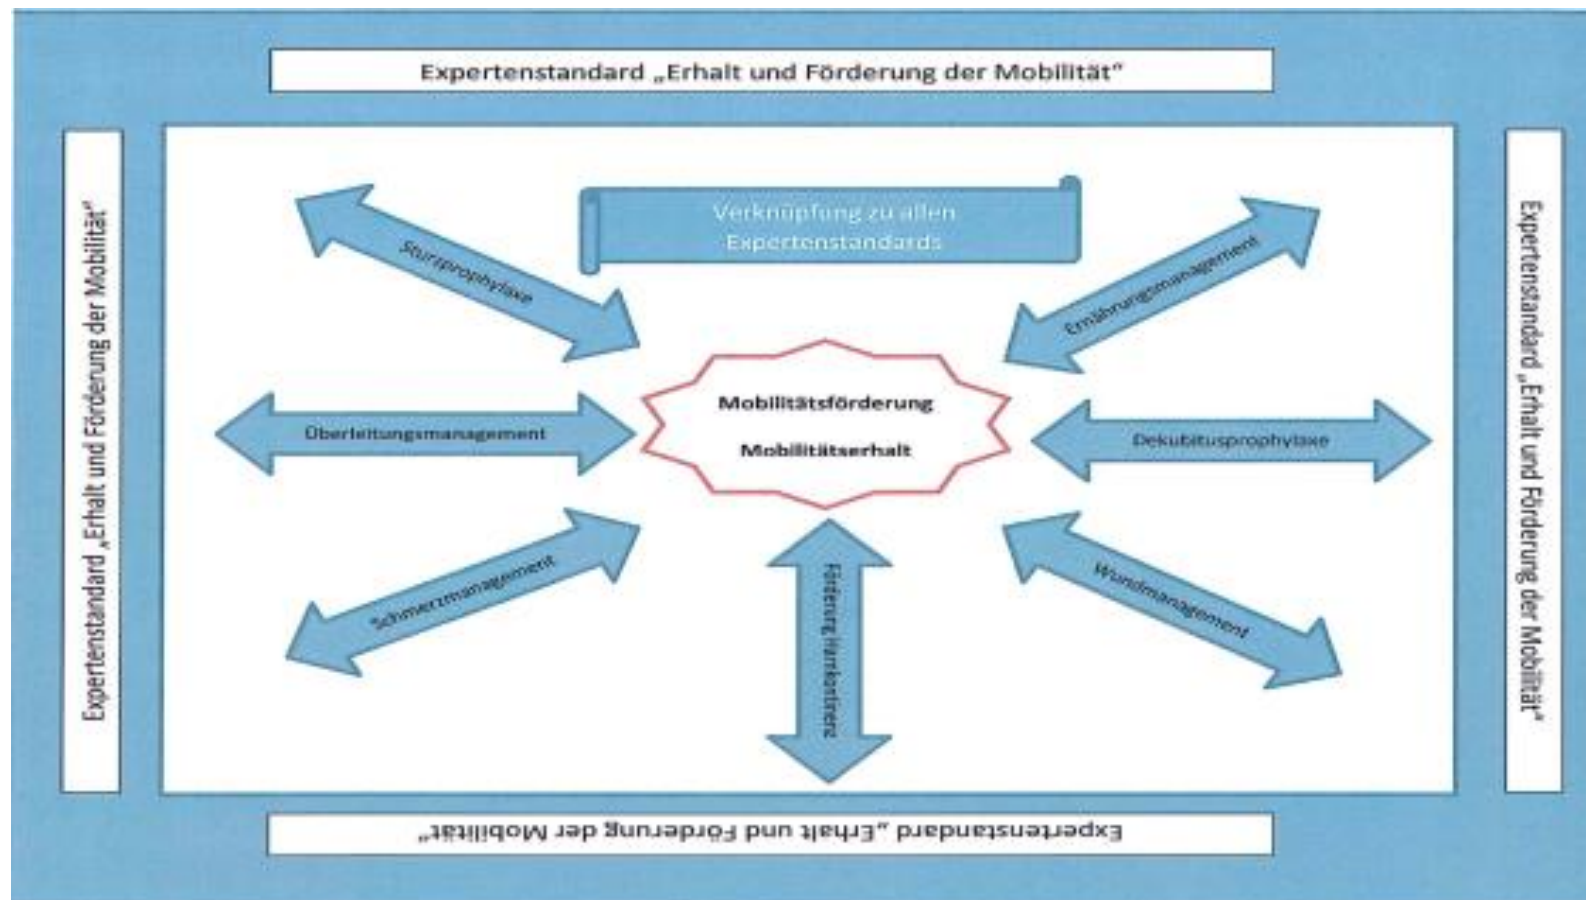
Expertenstandard „Erhalt und Förderung der Mobilität"

Expertenstandard „Erhalt und Förderung der Mobilität"

Expertenstandard „Erhalt und Förderung der Mobilität"

Verknüpfung zu allen Expertenstandards

Sturzprophylaxe

Ernährungsmanagement

Mobilitätsförderung

Mobilitätserhalt

Überleitungsmanagement

Dekubitusprophylaxe

Schmerzmanagement

Förderung Harnkontinenz

Wundmanagement

Expertenstandard „Erhalt und Förderung der Mobilität"